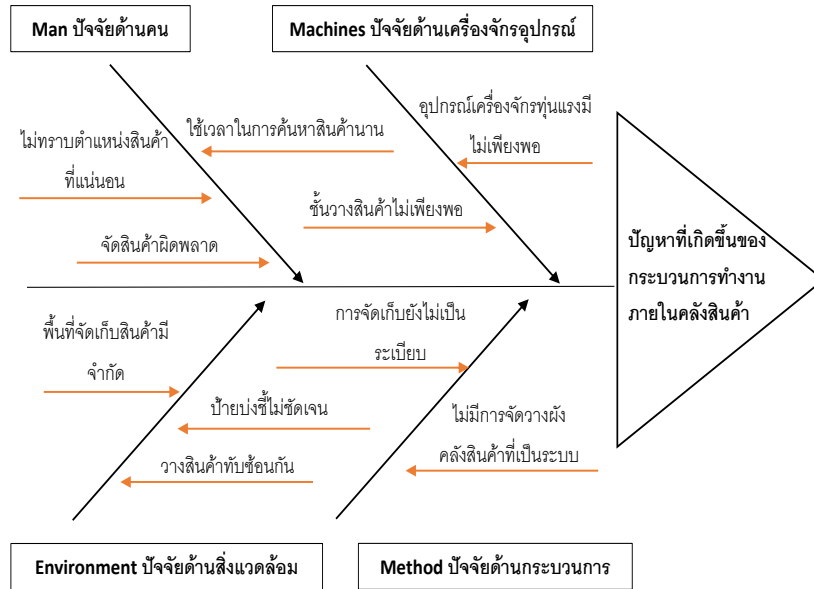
Man ปัจจัยด้านคน

Machines ปัจจัยด้านเครื่องจักรอุปกรณ์

ใช้เวลาในการค้นหาสินค้านาน

ไม่ทราบตำแหน่งสินค้าที่แน่นอน

จัดสินค้าผิดพลาด

อุปกรณ์เครื่องจักรทุ่นแรงมีไม่เพียงพอ

ชั้นวางสินค้าไม่เพียงพอ

ปัญหาที่เกิดขึ้นของกระบวนการทำงานภายในคลังสินค้า

พื้นที่จัดเก็บสินค้ามีจำกัด

ป้ายบ่งชี้ไม่ชัดเจน

วางสินค้าทับซ้อนกัน

การจัดเก็บยังไม่เป็นระเบียบ

ไม่มีการจัดวางผังคลังสินค้าที่เป็นระบบ

Environment ปัจจัยด้านสิ่งแวดล้อม

Method ปัจจัยด้านกระบวนการ